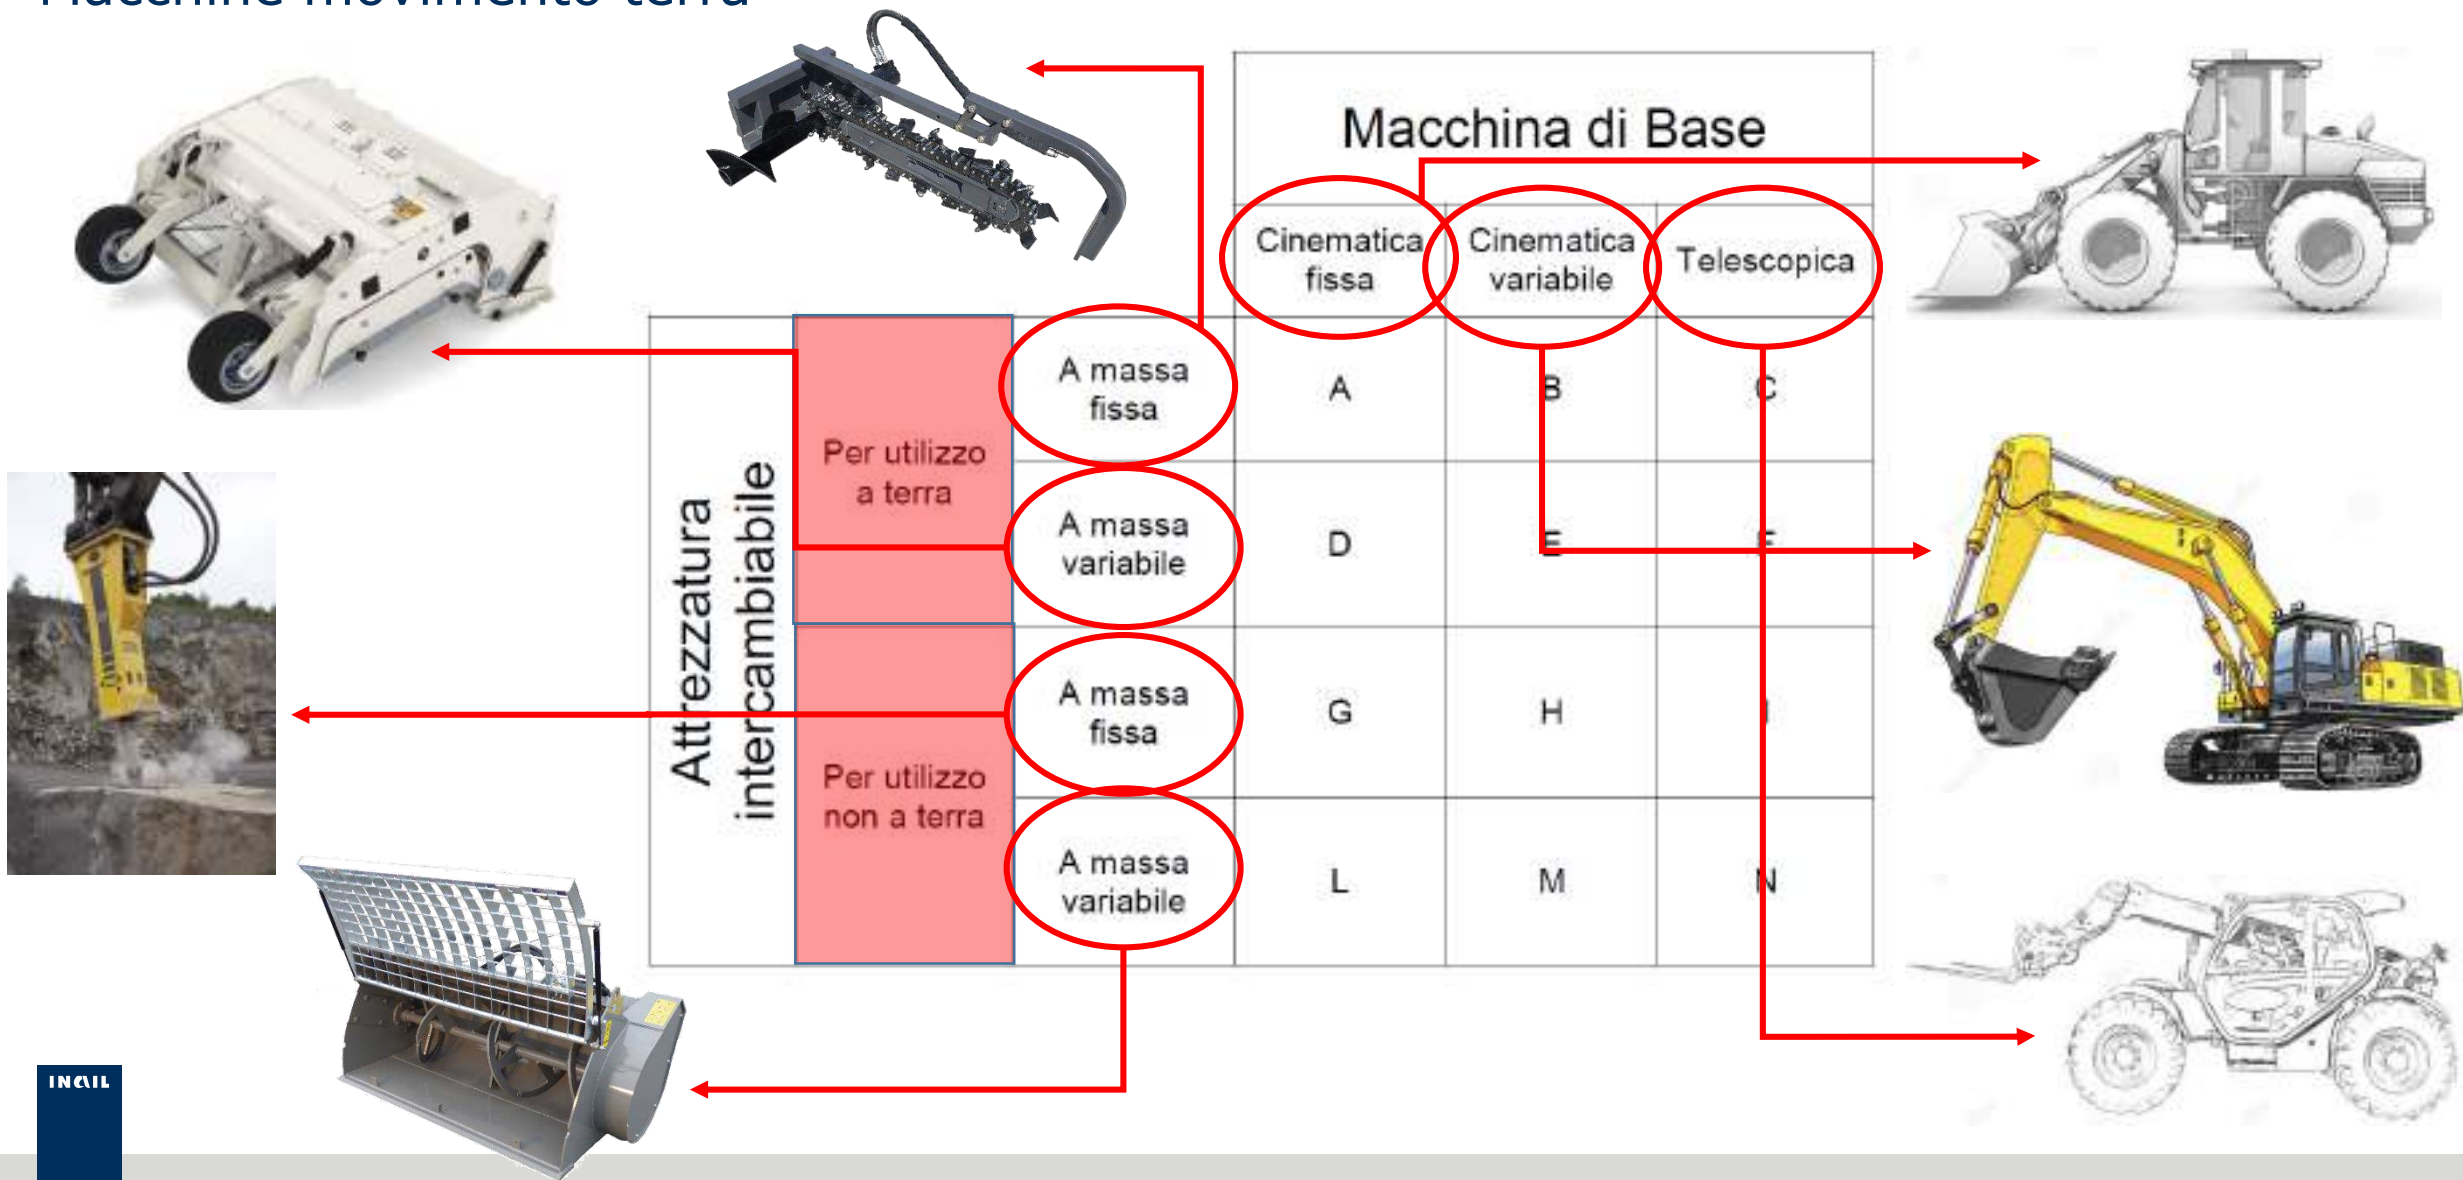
Macchine movimento terra

| | | | Macchina di Base | | |
|---|---|---|---|---|---|
| | | | Cinematica fissa | Cinematica variabile | Telescopica |
| Attrezzatura intercambiabile | Per utilizzo a terra | A massa fissa | A | B | C |
| | | A massa variabile | D | E | F |
| | Per utilizzo non a terra | A massa fissa | G | H | I |
| | | A massa variabile | L | M | N |

INAIL